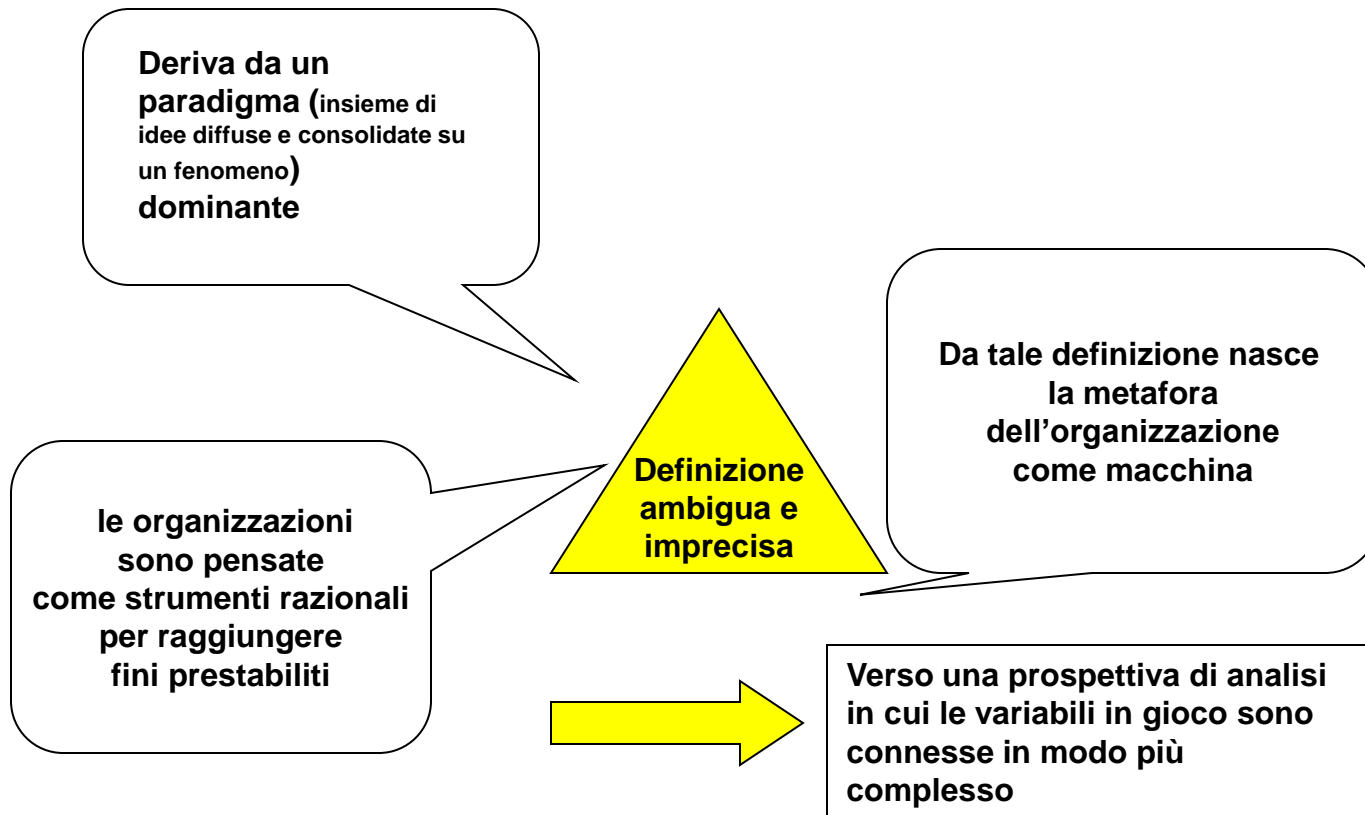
Deriva da un paradigma (insieme di idee diffuse e consolidate su un fenomeno) dominante

Definizione ambigua e imprecisa

Da tale definizione nasce la metafora dell'organizzazione come macchina

le organizzazioni sono pensate come strumenti razionali per raggiungere fini prestabiliti

Verso una prospettiva di analisi in cui le variabili in gioco sono connesse in modo più complesso